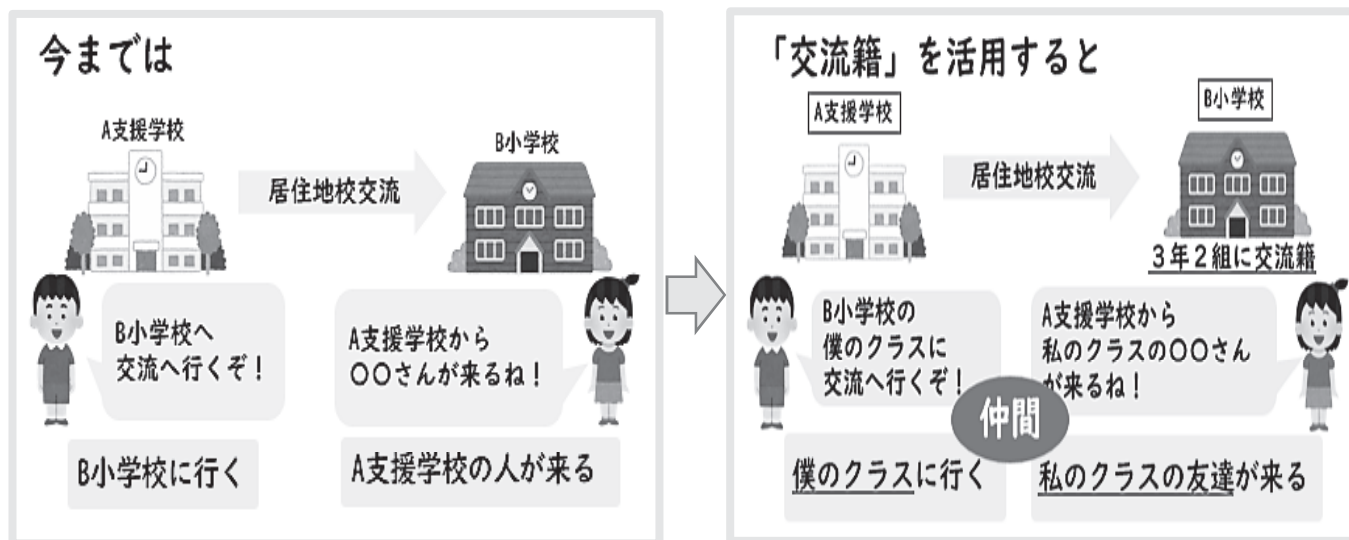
今までは

A支援学校

居住地校交流

B小学校

B小学校へ
交流へ行くぞ！

A支援学校から
○○さんが来るね！

B小学校に行く

A支援学校の人が来る

「交流籍」を活用すると

A支援学校

居住地校交流

B小学校

3年2組に交流籍

B小学校の
僕のクラスに
交流へ行くぞ！

A支援学校から
私のクラスの○○さん
が来るね！

仲間

僕のクラスに行く

私のクラスの友達が来る